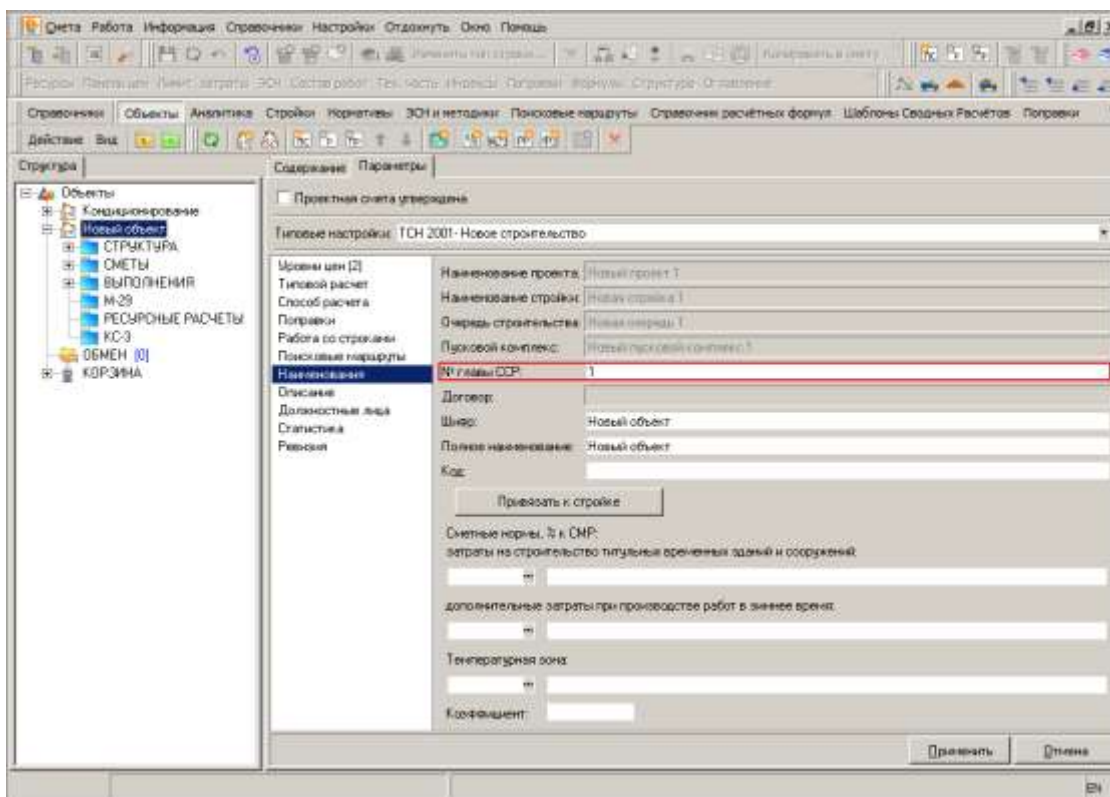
Смета Работа Информация Справочники Настройки Отдохнуть Окно Помощь

Справочники Объекты Аналитика Стройки Нормативы ЗСН и методики Поисковые маршруты Справочник расчётных формул Шаблоны Сводных Расчётов Поправки

Действие Вид

Структура

Объекты
Кондиционирование
Новый объект
СТРУКТУРА
СМЕТЫ
ВЫПОЛНЕНИЯ
М-29
РЕСУРСНЫЕ РАСЧЕТЫ
КС-3
ОБМЕН [0]
КОРЗИНА

Содержание Параметры

Проектная смета утверждена

Типовые настройки: ТСН 2001- Новое строительство

Уровни цен [2]
Типовой расчет
Способ расчета
Поправки
Работа со строками
Поисковые маршруты
Наименования
Описание
Должностные лица
Статистика
Ревизия

Наименование проекта: Новый проект 1
Наименование стройки: Новая стройка 1
Очередь строительства: Новая очередь 1
Пусковой комплекс: Новый пусковой комплекс 1
№ главы ССР: 1
Договор:
Шифр: Новый объект
Полное наименование: Новый объект
Код:

Привязать к стройке

Сметные нормы, % к СМР:
затраты на строительство титульных временных зданий и сооружений:

дополнительные затраты при производстве работ в зимнее время:

Температурная зона:

Коэффициент:

Применить Отмена

EN